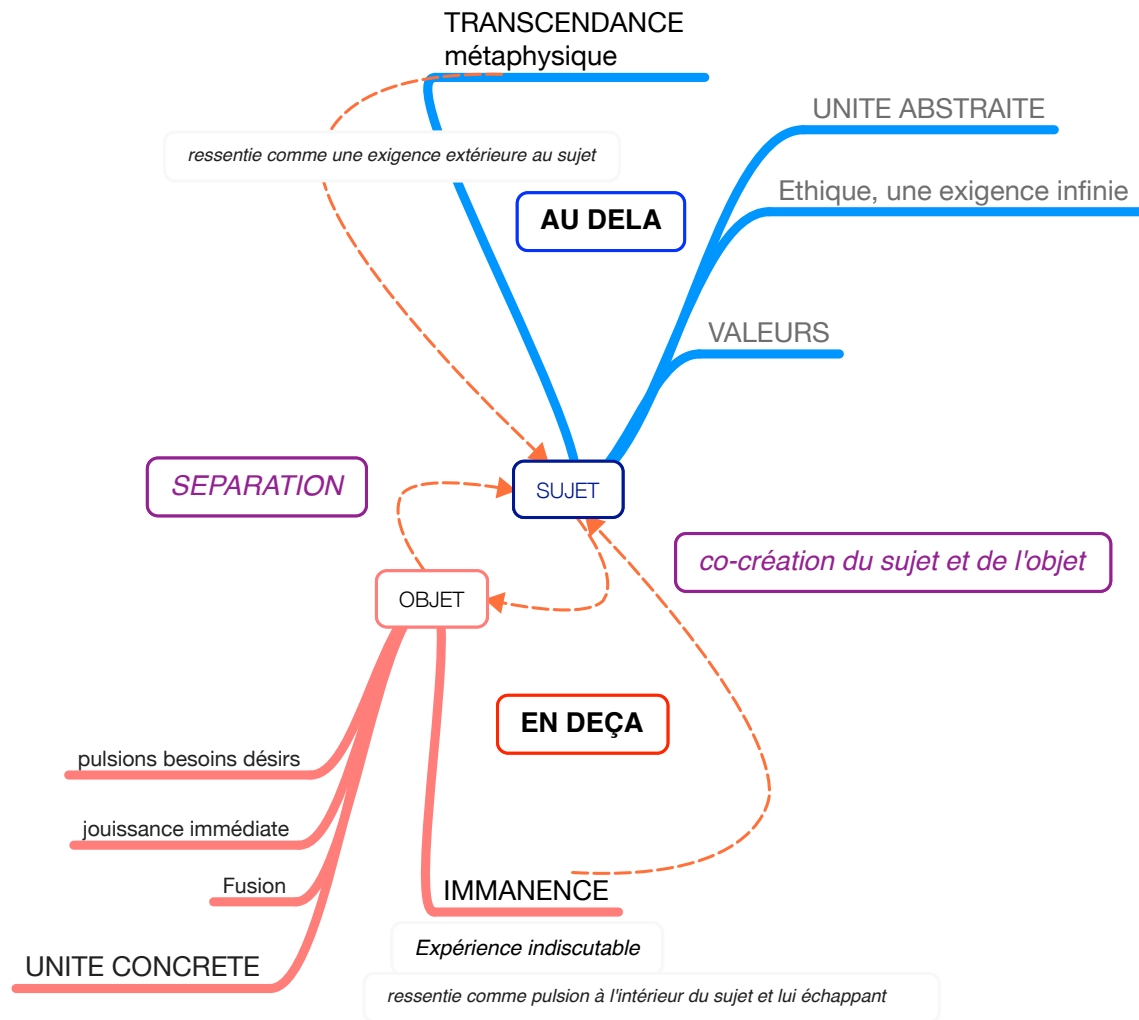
TRANSCENDANCE
métaphysique

ressentie comme une exigence extérieure au sujet

UNITE ABSTRAITE

Ethique, une exigence infinie

AU DELA

VALEURS

SEPARATION

SUJET

co-création du sujet et de l'objet

OBJET

EN DEÇA

pulsions besoins désirs

jouissance immédiate

Fusion

UNITE CONCRETE

IMMANENCE

Expérience indiscutable

ressentie comme pulsion à l'intérieur du sujet et lui échappant